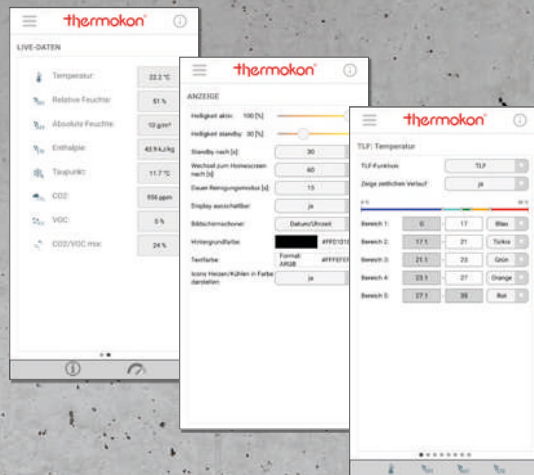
thermokon

LIVE-DATEN

Temperatur: 22.2 °C
Relative Feuchte: 51 %
Absolute Feuchte: 10 g/m³
Enthalpie: 42.9 kJ/kg
Taupunkt: 11.7 °C
CO2: 556 ppm
VOC: 0 %
CO2/VOC mix: 24 %

thermokon

ANZEIGE

Helligkeit aktiv: 100 [%]
Helligkeit standby: 30 [%]
Standby nach [s]: 30
Wechsel zum Homescreen nach [s]: 60
Dauer Reinigungsmodus [s]: 15
Display ausschaltbar: ja
Bildschirmschoner: Datum/Uhrzeit
Hintergrundfarbe: #FF010101
Textfarbe: Format: ARGB #FFFEFEFE
Icons Heizen/Kühlen in Farbe darstellen: ja

thermokon

TLF-Temperatur

TLF-Funktion: TLF
Zeige zeitlichen Verlauf: ja
0 °C 30 °C
Bereich 1: 0 17 Blau
Bereich 2: 17.1 21 Türkis
Bereich 3: 21.1 23 Grün
Bereich 4: 23.1 27 Orange
Bereich 5: 27.1 35 Rot